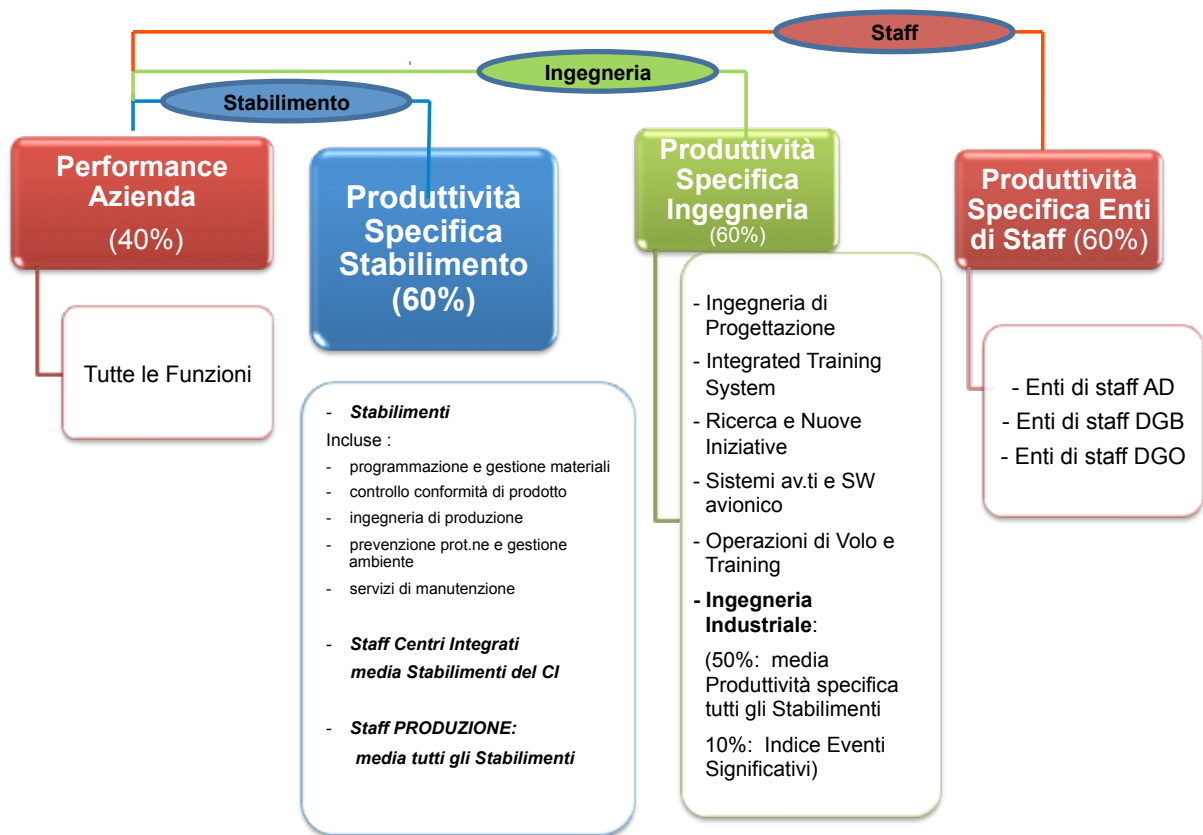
Staff

Ingegneria

Stabilimento

Performance Azienda (40%)

Tutte le Funzioni

Produttività Specifica Stabilimento (60%)

- *Stabilimenti*
Incluse :
- programmazione e gestione materiali
- controllo conformità di prodotto
- ingegneria di produzione
- prevenzione prot.ne e gestione ambiente
- servizi di manutenzione

- *Staff Centri Integrati media Stabilimenti del CI*

- *Staff PRODUZIONE: media tutti gli Stabilimenti*

Produttività Specifica Ingegneria (60%)

- Ingegneria di Progettazione
- Integrated Training System
- Ricerca e Nuove Iniziative
- Sistemi av.ti e SW avionico
- Operazioni di Volo e Training
- **Ingegneria Industriale**:
(50%: media Produttività specifica tutti gli Stabilimenti
10%: Indice Eventi Significativi)

Produttività Specifica Enti di Staff (60%)

- Enti di staff AD
- Enti di staff DGB
- Enti di staff DGO